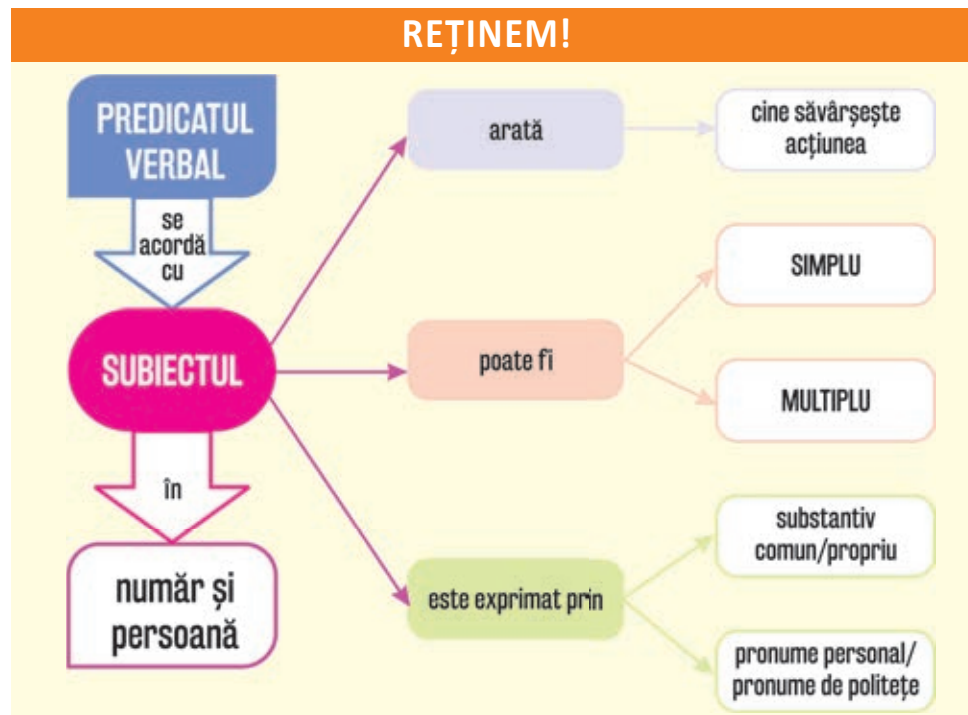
REȚINEM!

PREDICATUL VERBAL

se acordă cu

SUBIECTUL

în

număr și persoană

arată

cine săvârșește acțiunea

poate fi

SIMPLU

MULTIPLU

este exprimat prin

substantiv comun/propriu

pronume personal/ pronume de politețe